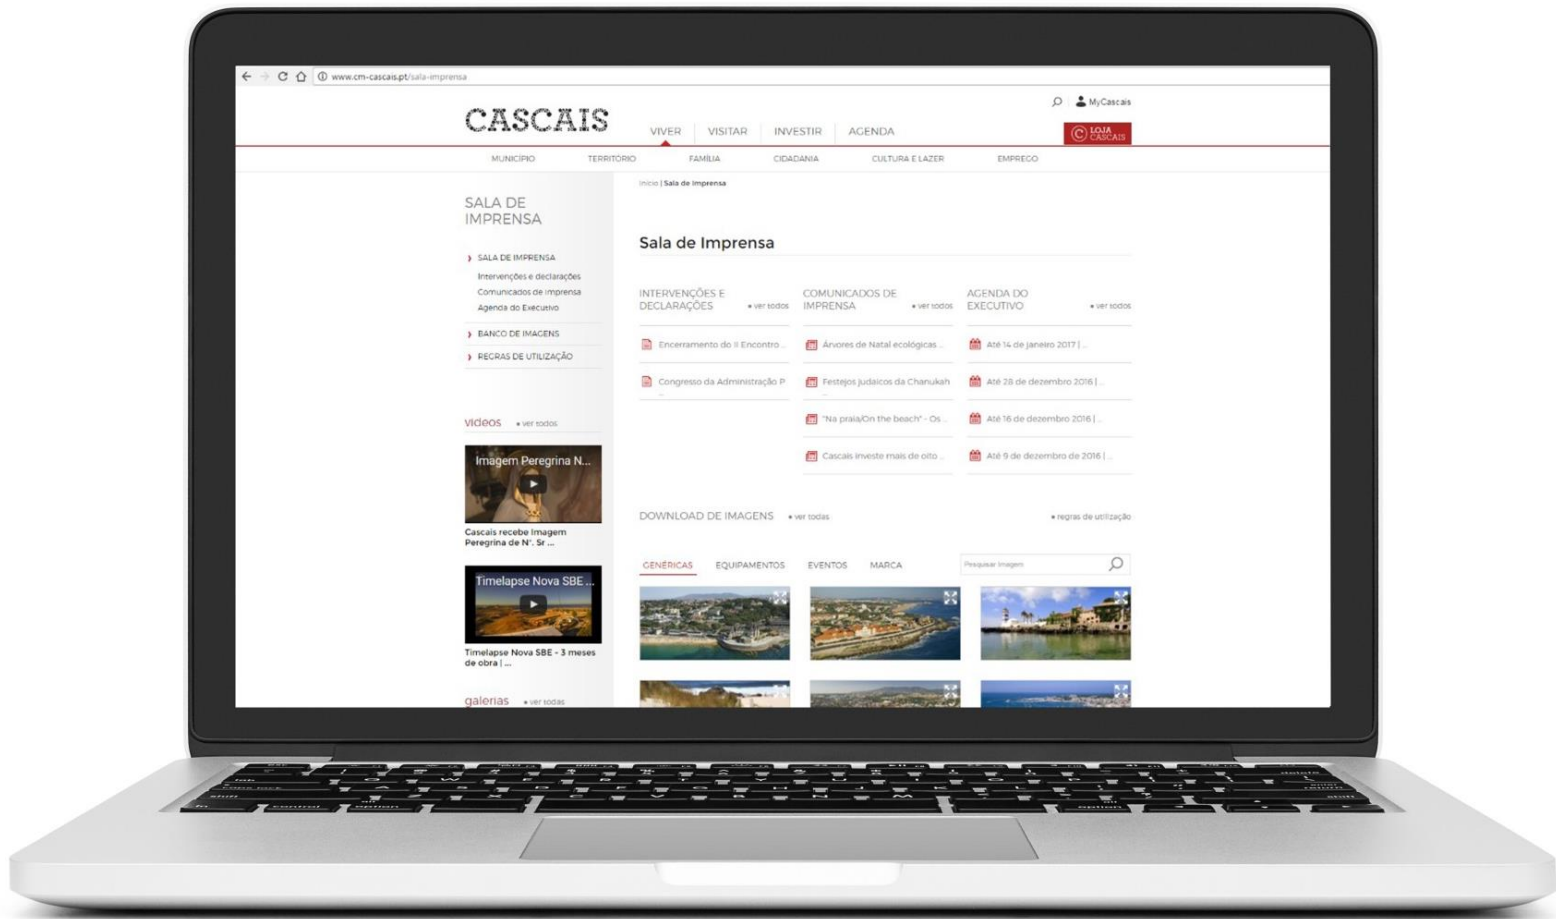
www.cm-cascais.pt/sala-imprensa

MyCascais

CASCAIS

VIVER VISITAR INVESTIR AGENDA

LOJA CASCAIS

MUNICÍPIO TERRITÓRIO FAMÍLIA CIDADANIA CULTURA E LAZER EMPREGO

SALA DE IMPRENSA

SALA DE IMPRENSA
Intervenções e declarações
Comunicados de Imprensa
Agenda do Executivo

BANCO DE IMAGENS

REGRAS DE UTILIZAÇÃO

vídeos • ver todos

Imagem Peregrina N...

Cascais recebe Imagem Peregrina de Nª. Sr ...

Timelapse Nova SBE ...

Timelapse Nova SBE - 3 meses de obra | ...

galerias • ver todas

Início | Sala de Imprensa

Sala de Imprensa

INTERVENÇÕES E DECLARAÇÕES • ver todos

Encerramento do II Encontro ...

Congresso da Administração P ...

COMUNICADOS DE IMPRENSA • ver todos

Árvores de Natal ecológicas ...

Festejos Judaicos da Chanukah ...

"Na praia/On the beach" - Os ...

Cascais investe mais de oito ...

AGENDA DO EXECUTIVO • ver todos

Até 14 de janeiro 2017 | ...

Até 28 de dezembro 2016 | ...

Até 16 de dezembro 2016 | ...

Até 9 de dezembro de 2016 | ...

DOWNLOAD DE IMAGENS • ver todas

• regras de utilização

GENÉRICAS EQUIPAMENTOS EVENTOS MARCA

Pesquisar Imagem